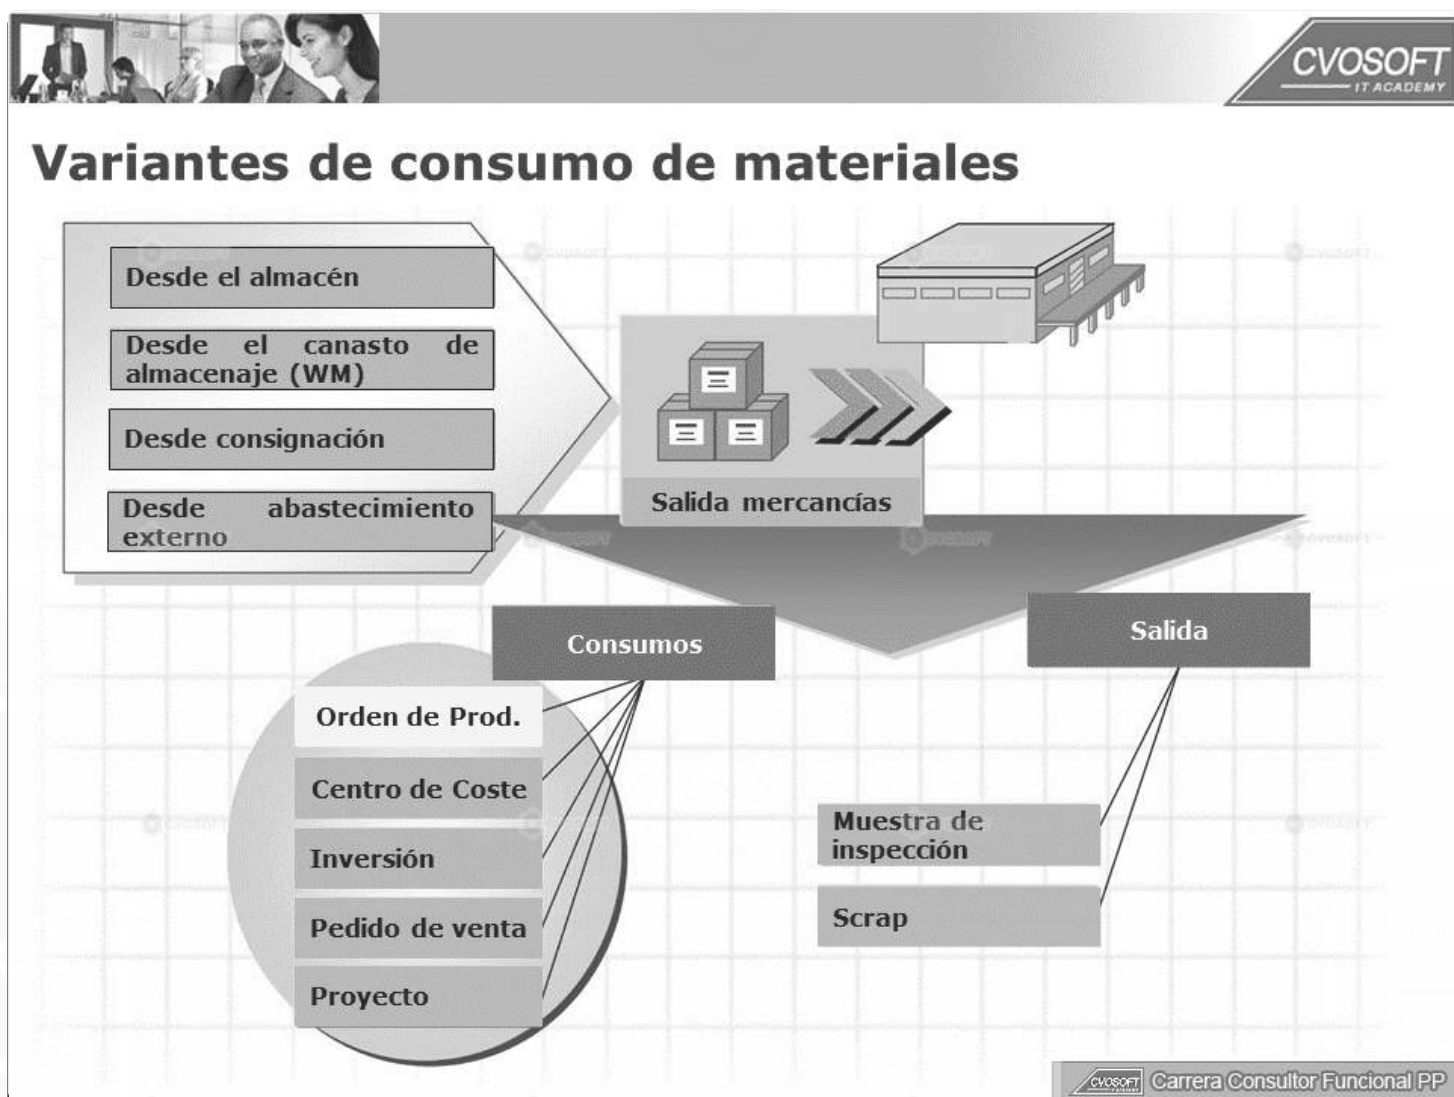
CVOSOFT
IT ACADEMY

Variantes de consumo de materiales

Desde el almacén

Desde el canasto de almacenaje (WM)

Desde consignación

Desde abastecimiento externo

Salida mercancías

Consumos

Salida

Orden de Prod.

Centro de Coste

Inversión

Pedido de venta

Proyecto

Muestra de inspección

Scrap

CVOSOFT Carrera Consultor Funcional PP